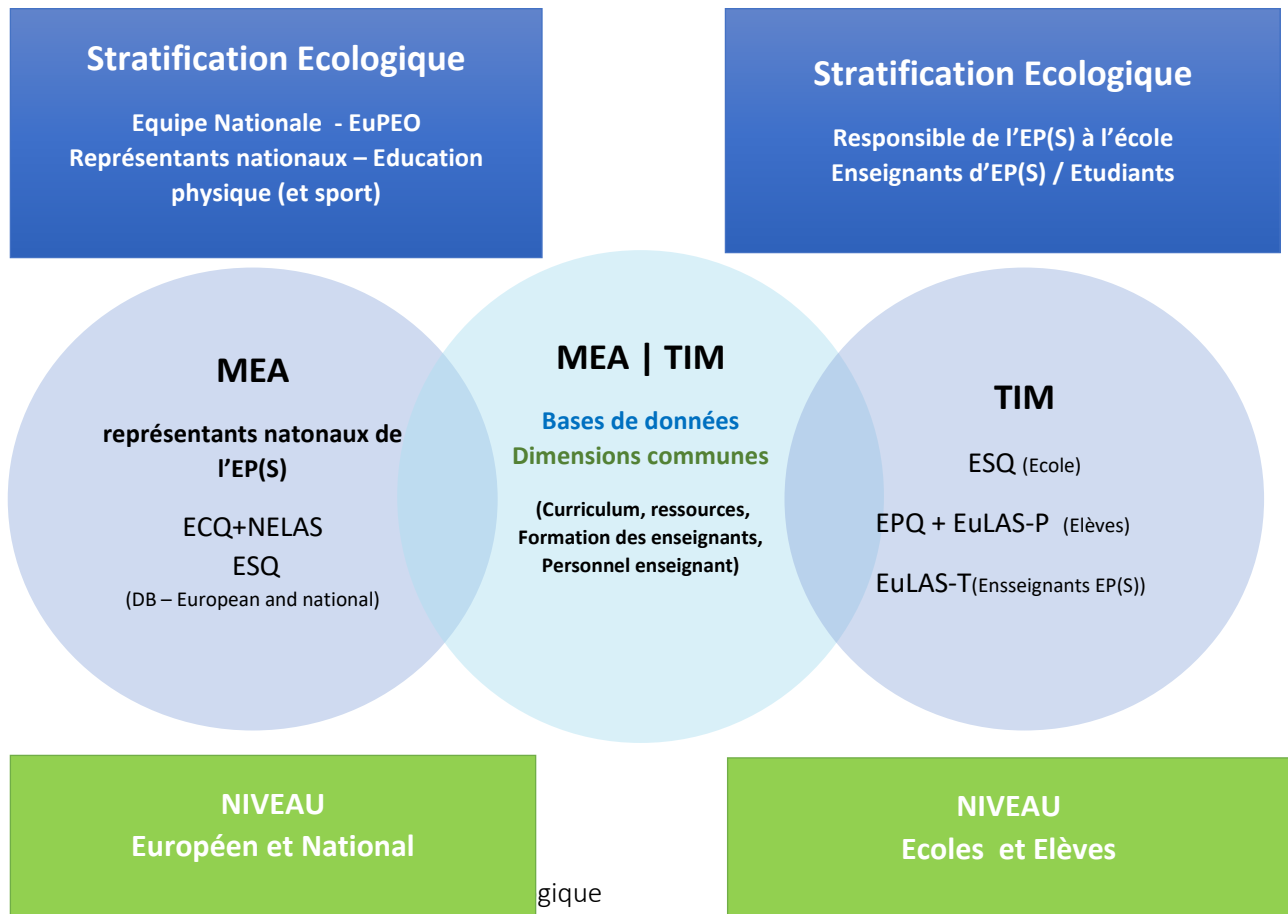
Stratification Ecologique

Equipe Nationale - EuPEO
Représentants nationaux – Education physique (et sport)

Stratification Ecologique

Responsible de l'EP(S) à l'école
Enseignants d'EP(S) / Etudiants

MEA

représentants natonaux de l'EP(S)

ECQ+NELAS
ESQ
(DB – European and national)

MEA | TIM

Bases de données
Dimensions communes

(Curriculum, ressources, Formation des enseignants, Personnel enseignant)

TIM

ESQ (Ecole)

EPQ + EuLAS-P (Elèves)

EuLAS-T(Ensseignants EP(S))

NIVEAU
Européen et National

gique

NIVEAU
Ecoles et Elèves